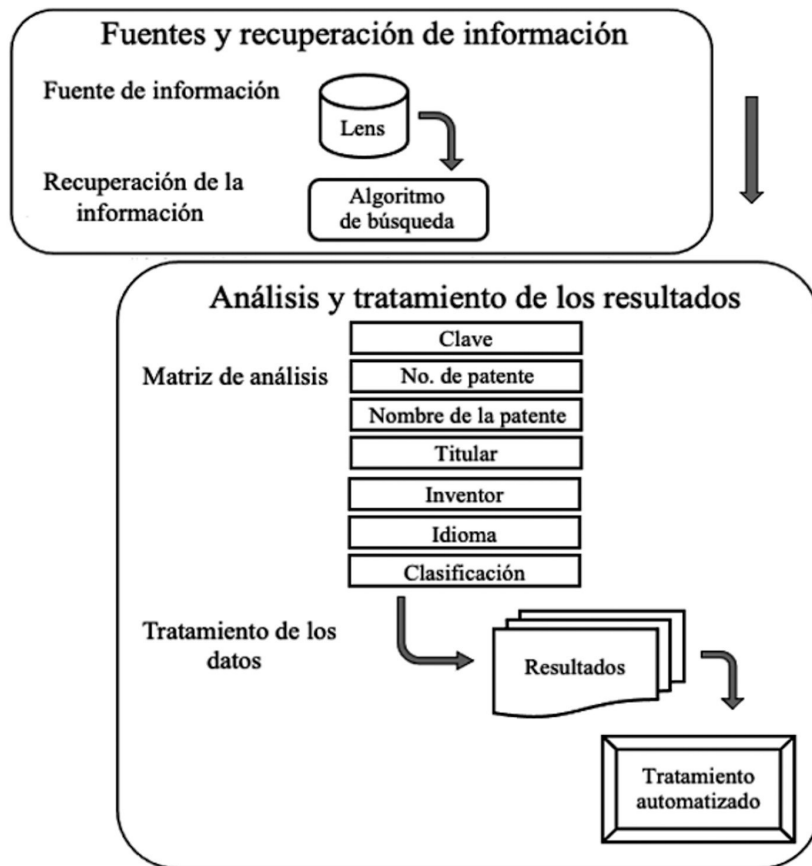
Fuentes y recuperación de información

Fuente de información

Lens

Recuperación de la información

Algoritmo de búsqueda

Análisis y tratamiento de los resultados

Matriz de análisis

Clave

No. de patente

Nombre de la patente

Titular

Inventor

Idioma

Clasificación

Tratamiento de los datos

Resultados

Tratamiento automatizado